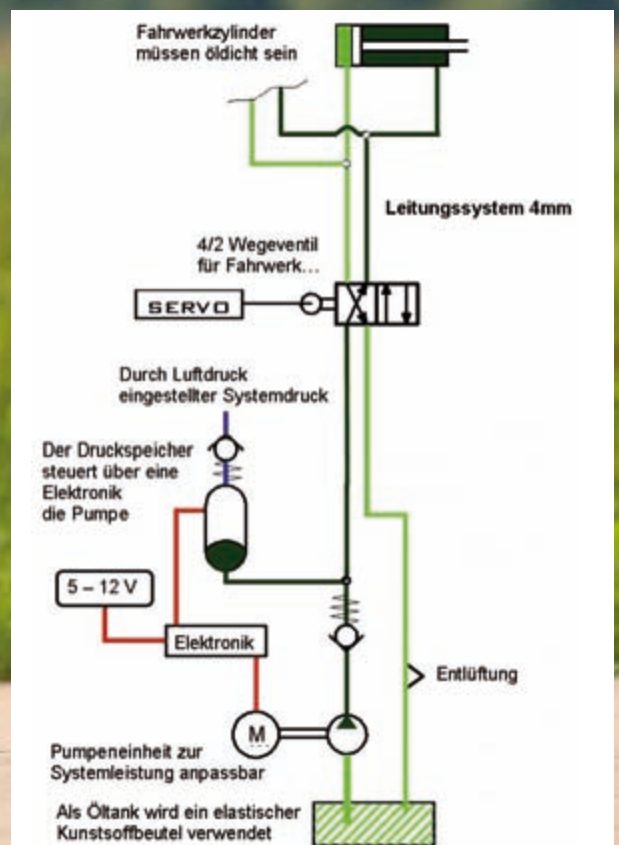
Fahrwerkzylinder müssen öldicht sein

Leitungssystem 4mm

4/2 Wegeventil für Fahrwerk...

SERVO

Durch Luftdruck eingestellter Systemdruck

Der Druckspeicher steuert über eine Elektronik die Pumpe

5 – 12 V

Elektronik

Entlüftung

M

Pumpeneinheit zur Systemleistung anpassbar

Als Öltank wird ein elastischer Kunstsoffbeutel verwendet